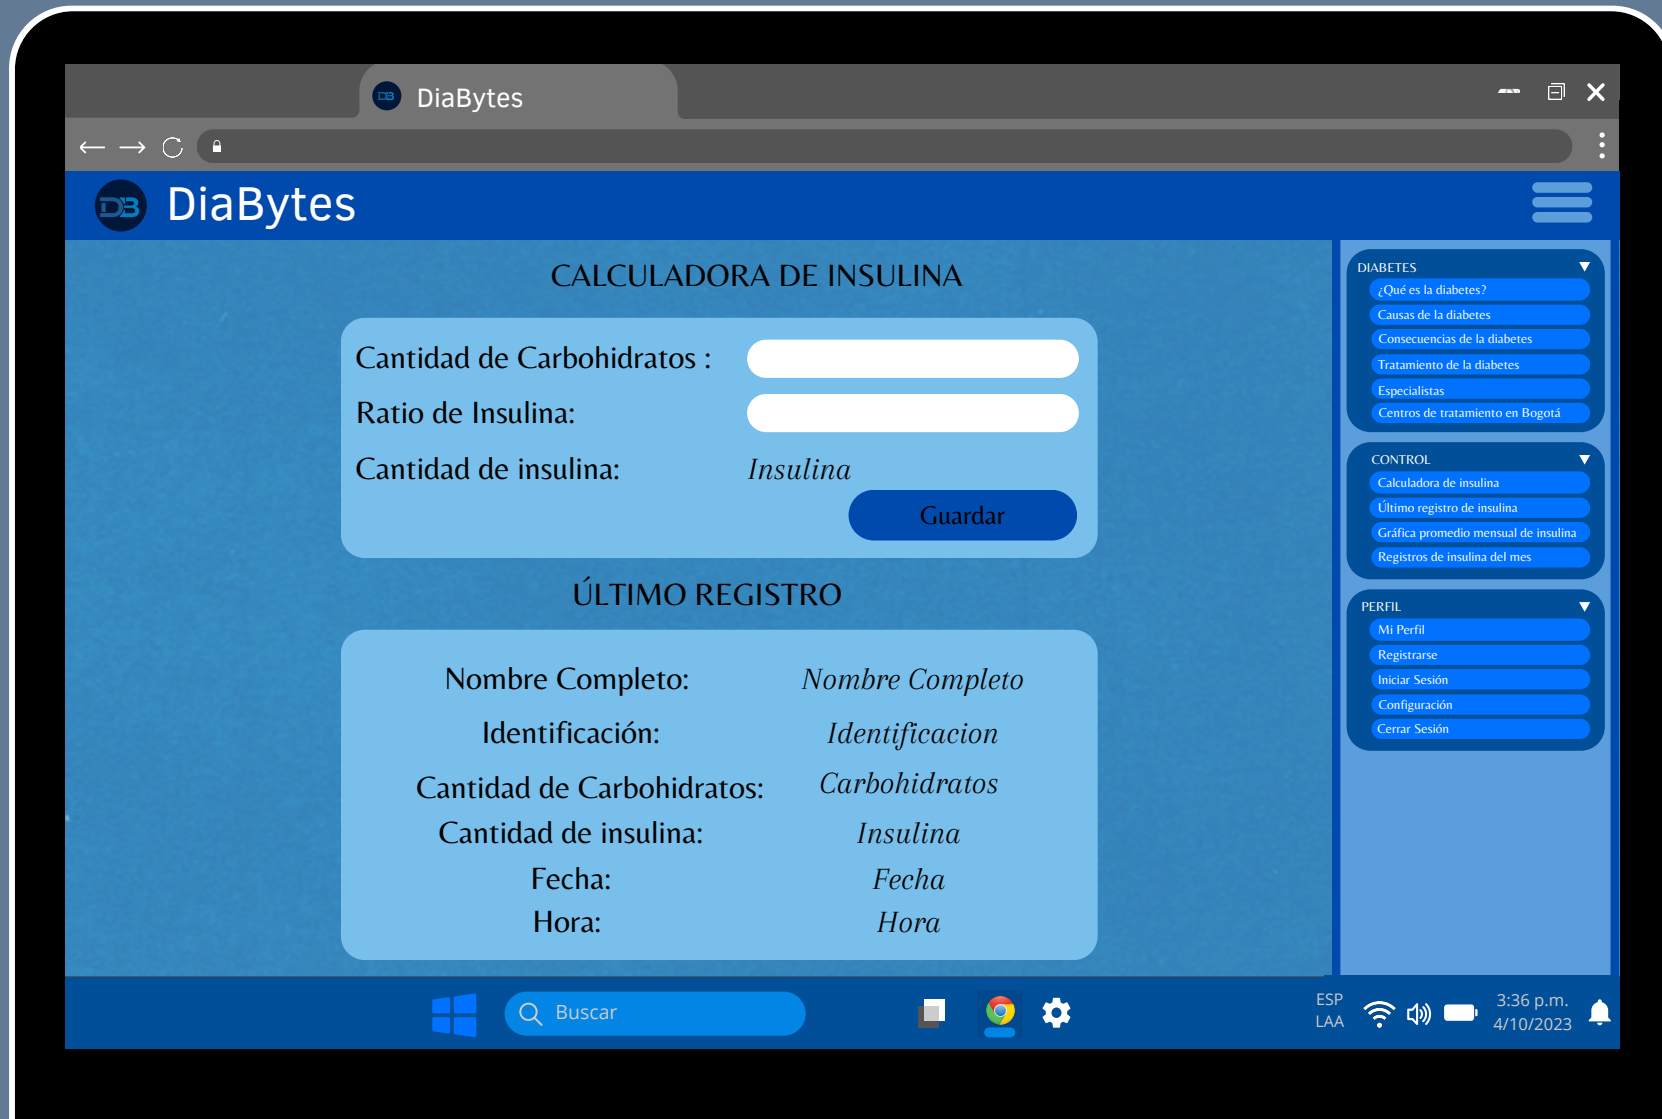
DiaBytes

DiaBytes

CALCULADORA DE INSULINA

Cantidad de Carbohidratos :

Ratio de Insulina:

Cantidad de insulina: Insulina

Guardar

ÚLTIMO REGISTRO

Nombre Completo: Nombre Completo
Identificación: Identificacion
Cantidad de Carbohidratos: Carbohidratos
Cantidad de insulina: Insulina
Fecha: Fecha
Hora: Hora

DIABETES
¿Qué es la diabetes?
Causas de la diabetes
Consecuencias de la diabetes
Tratamiento de la diabetes
Especialistas
Centros de tratamiento en Bogotá

CONTROL
Calculadora de insulina
Último registro de insulina
Gráfica promedio mensual de insulina
Registros de insulina del mes

PERFIL
Mi Perfil
Registrarse
Iniciar Sesión
Configuración
Cerrar Sesión

Buscar

ESP
LAA

3:36 p.m.
4/10/2023